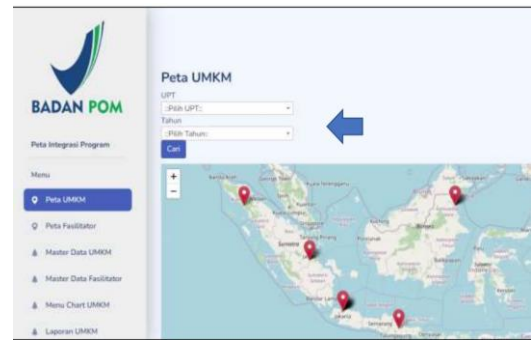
BADAN POM

Peta Integrasi Program

Menu

Peta UMKM

Peta Fasilitator

Master Data UMKM

Master Data Fasilitator

Menu Chart UMKM

Laporan UMKM

Peta UMKM

UPT

::Pilih UPT::

Tahun

::Pilih Tahun::

Cari

+

-

Sumatera

Jakarta

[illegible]